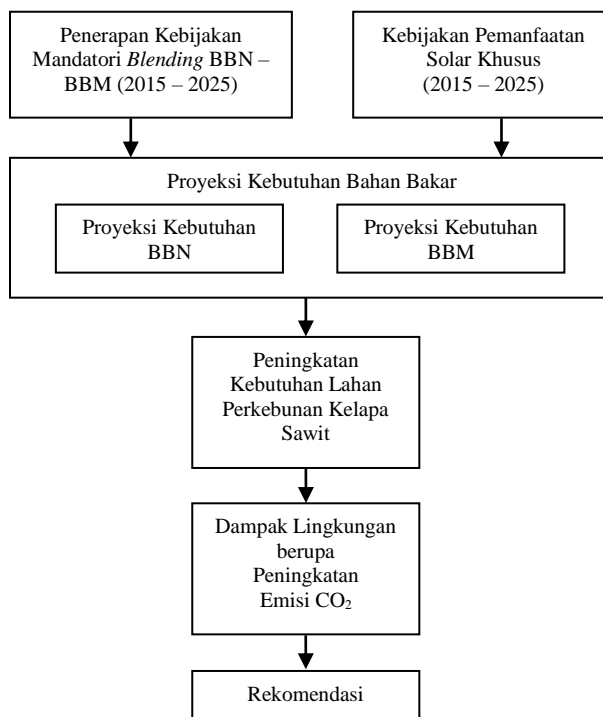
Penerapan Kebijakan Mandatori *Blending* BBN – BBM (2015 – 2025)

Kebijakan Pemanfaatan Solar Khusus (2015 – 2025)

Proyeksi Kebutuhan Bahan Bakar

Proyeksi Kebutuhan BBN

Proyeksi Kebutuhan BBM

Peningkatan Kebutuhan Lahan Perkebunan Kelapa Sawit

Dampak Lingkungan berupa Peningkatan Emisi $CO_2$

Rekomendasi